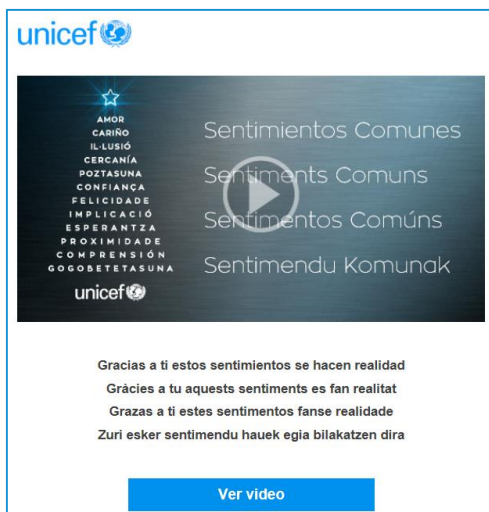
unicef

AMOR
CARIÑO
IL·LUSIÓ
CERCANÍA
POZTASUNA
CONFIANÇA
FELICIDADE
IMPLICACIÓ
ESPERANTZA
PROXIMIDADE
COMPRENSIÓN
GOGOBETETASUNA
unicef

Sentimientos Comunes
Sentiments Comuns
Sentimentos Comúns
Sentimendu Komunak

Gracias a ti estos sentimientos se hacen realidad
Gràcies a tu aquests sentiments es fan realitat
Grazas a ti estes sentimentos fanse realidade
Zuri esker sentimendu hauek egia bilakatzen dira

Ver video